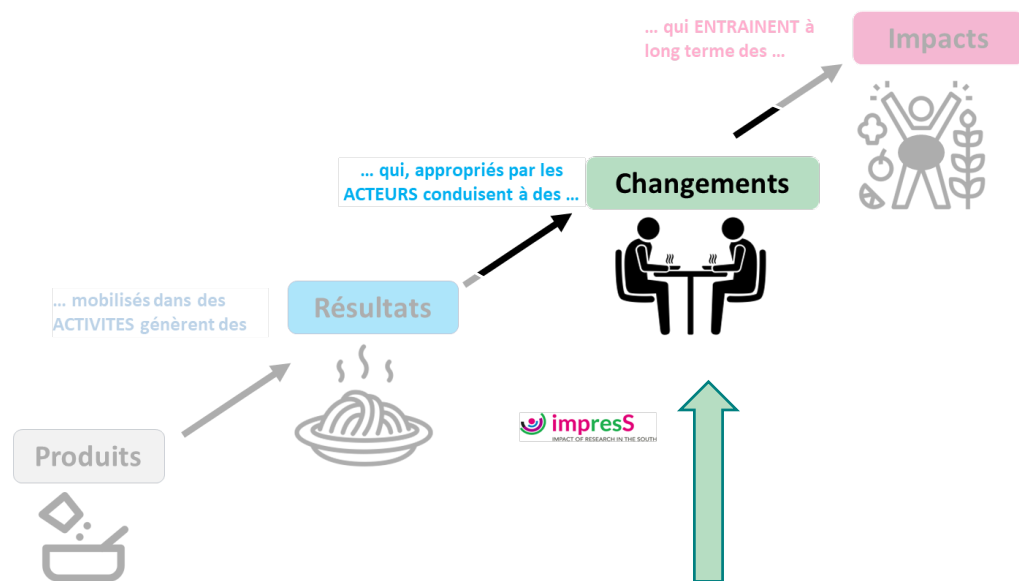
… qui ENTRAINENT à long terme des …

Impacts

… qui, appropriés par les ACTEURS conduisent à des …

Changements

… mobilisés dans des ACTIVITES génèrent des

Résultats

impresS
IMPACT OF RESEARCH IN THE SOUTH

Produits